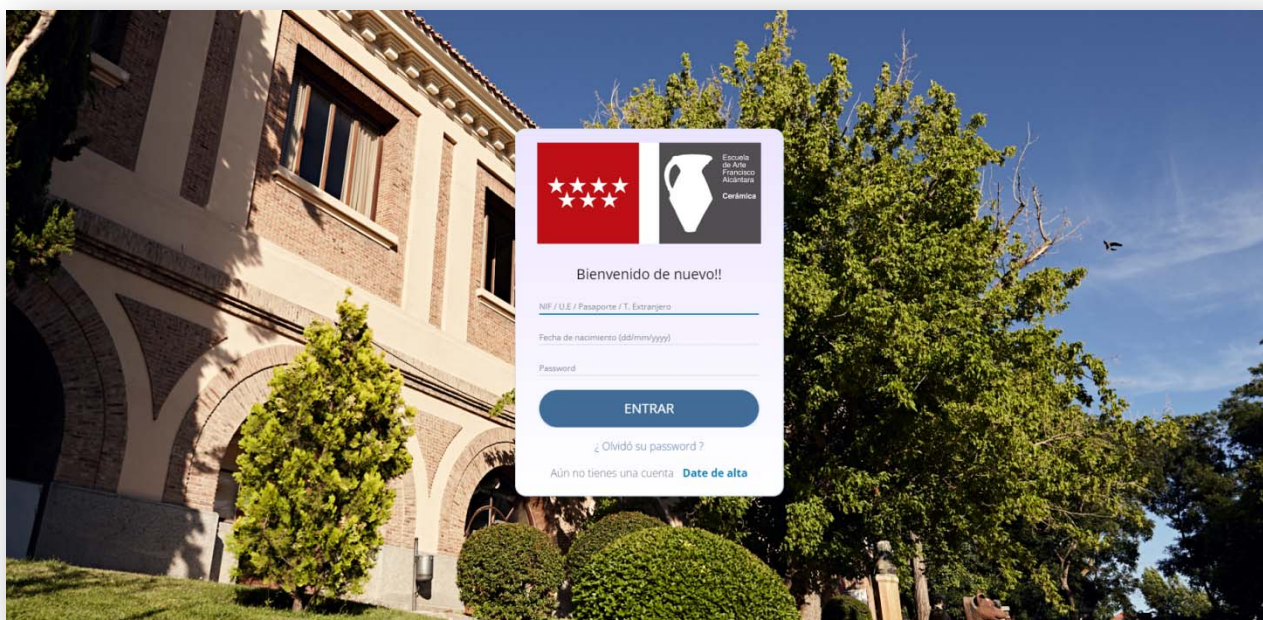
Escuela de Arte Francisco Alcántara

Cerámica

Bienvenido de nuevo!!

NIF / U.E / Pasaporte / T. Extranjero

Fecha de nacimiento (dd/mm/yyyy)

Password

ENTRAR

¿ Olvidó su password ?

Aún no tienes una cuenta Date de alta